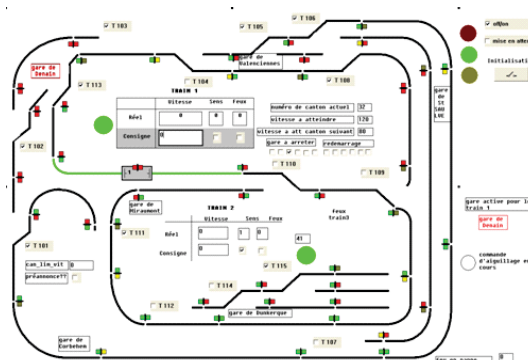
T 103
T 105
T 106
sifflets
mise en attente
gare de Denain
gare de Valenciennes
Initialisation
T 104
T 108
T 113
gare de St Amand
TRAIN 1
Vitesse
Sens
Feux
Réel
0
0
0
Consigne
0
numéro de canton actuel
37
vitesse à atteindre
170
vitesse a att canton suivant
80
gare a arreter
redemarrage
T 102
T 110
T 109
1
gare de Miraumont
TRAIN 2
Vitesse
Sens
Feux
Feux train2
gare active pour le train 1
gare de Denain
T 111
Réel
0
1
0
T 101
Consigne
0
41
commande d'aiguillage en cours
T 115
can_lim_vit
0
préannonce??
0
T 114
T 112
gare de Dunkerque
gare de Corbehem
T 107
0